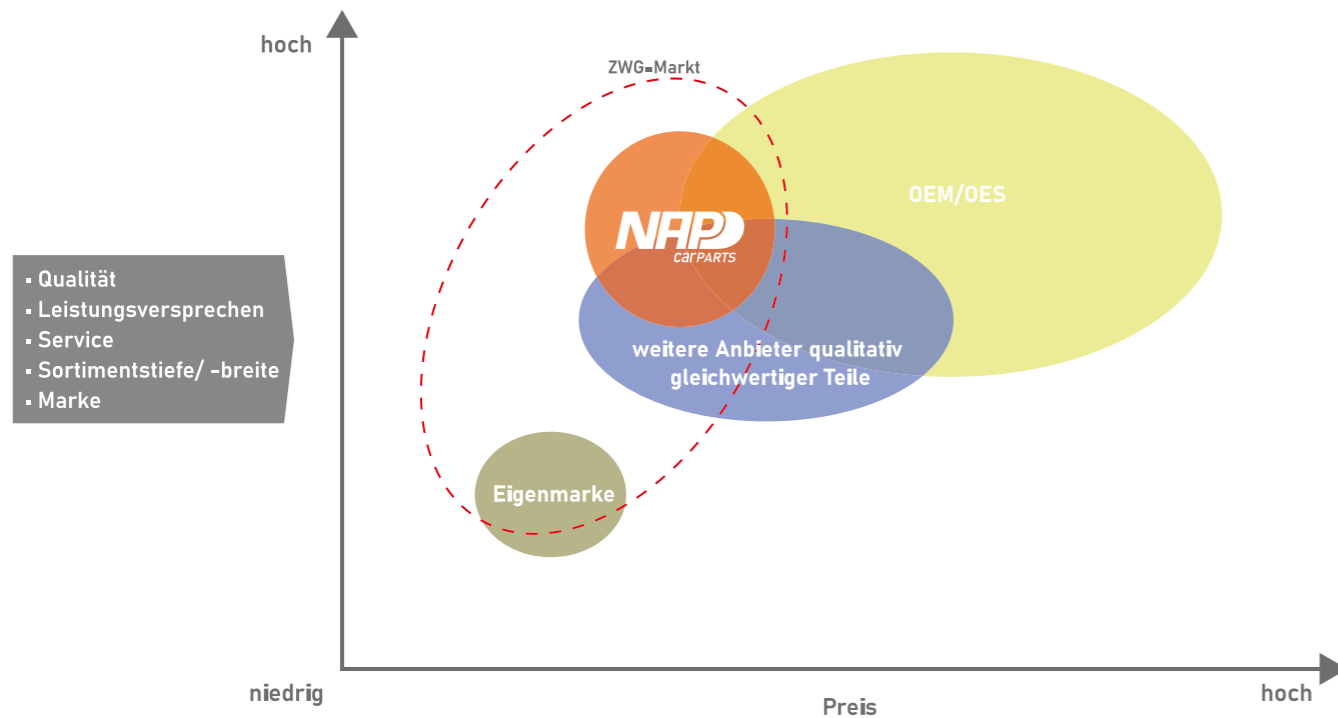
hoch

ZWG-Markt

OEM/OES

NAP carPARTS

- Qualität
- Leistungsversprechen
- Service
- Sortimentstiefe/ -breite
- Marke

weitere Anbieter qualitativ gleichwertiger Teile

Eigenmarke

niedrig

Preis

hoch